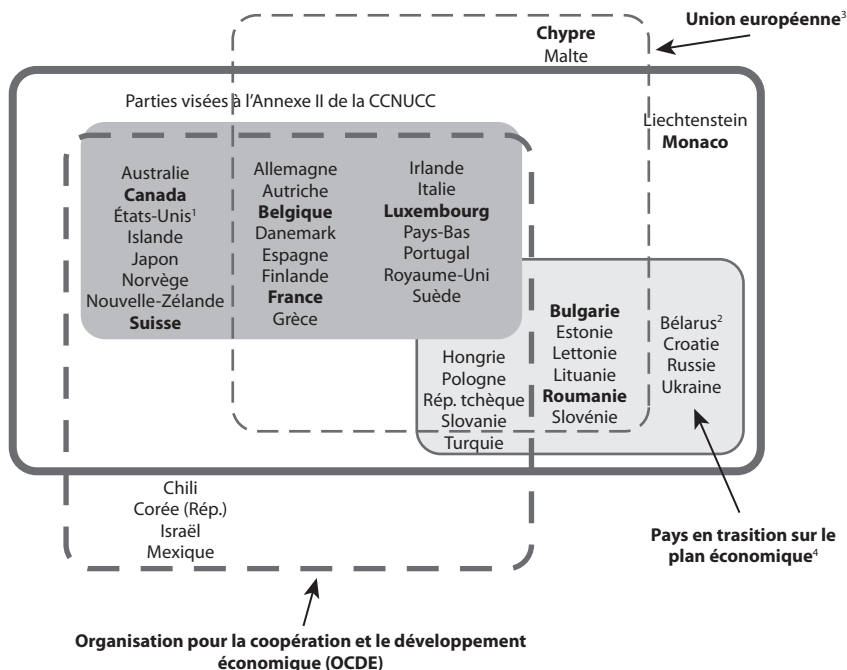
Union européenne$^3$

Chypre
Malte

Parties visées à l'Annexe II de la CCNUCC

Liechtenstein
Monaco

Australie
Canada
États-Unis$^1$
Islande
Japon
Norvège
Nouvelle-Zélande
Suisse

Allemagne
Autriche
Belgique
Danemark
Espagne
Finlande
France
Grèce

Irlande
Italie
Luxembourg
Pays-Bas
Portugal
Royaume-Uni
Suède

Hongrie
Pologne
Rép. tchèque
Slovanie
Turquie

Bulgarie
Estonie
Lettonie
Lituanie
Roumanie
Slovénie

Bélarus$^2$
Croatie
Russie
Ukraine

Chili
Corée (Rép.)
Israël
Mexique

Pays en trasition sur le plan économique$^4$

Organisation pour la coopération et le développement économique (OCDE)